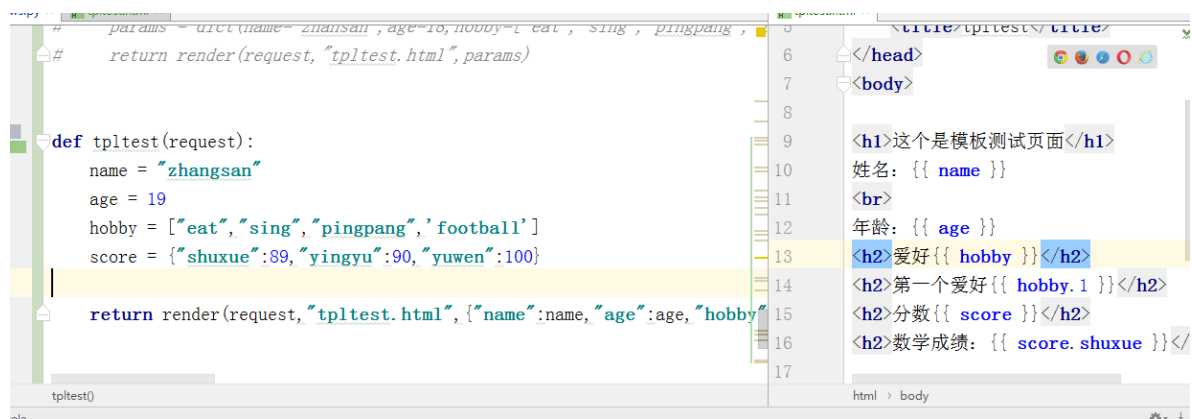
#     params = dict(name="zhansan",age=18,hobby=["eat","sing","pingpang",
#     return render(request,"tpltest.html",params)

def tpltest(request):
    name = "zhangsan"
    age = 19
    hobby = ["eat","sing","pingpang",'football']
    score = {"shuxue":89,"yingyu":90,"yuwen":100}

    return render(request,"tpltest.html",{"name":name,"age":age,"hobby"

tpltest()

5 <title>tpltest</title>
6 </head>
7 <body>
8
9 <h1>这个是模板测试页面</h1>
10 姓名：{{ name }}
11 <br>
12 年龄：{{ age }}
13 <h2>爱好{{ hobby }}</h2>
14 <h2>第一个爱好{{ hobby.1 }}</h2>
15 <h2>分数{{ score }}</h2>
16 <h2>数学成绩：{{ score.shuxue }}</
17

html › body